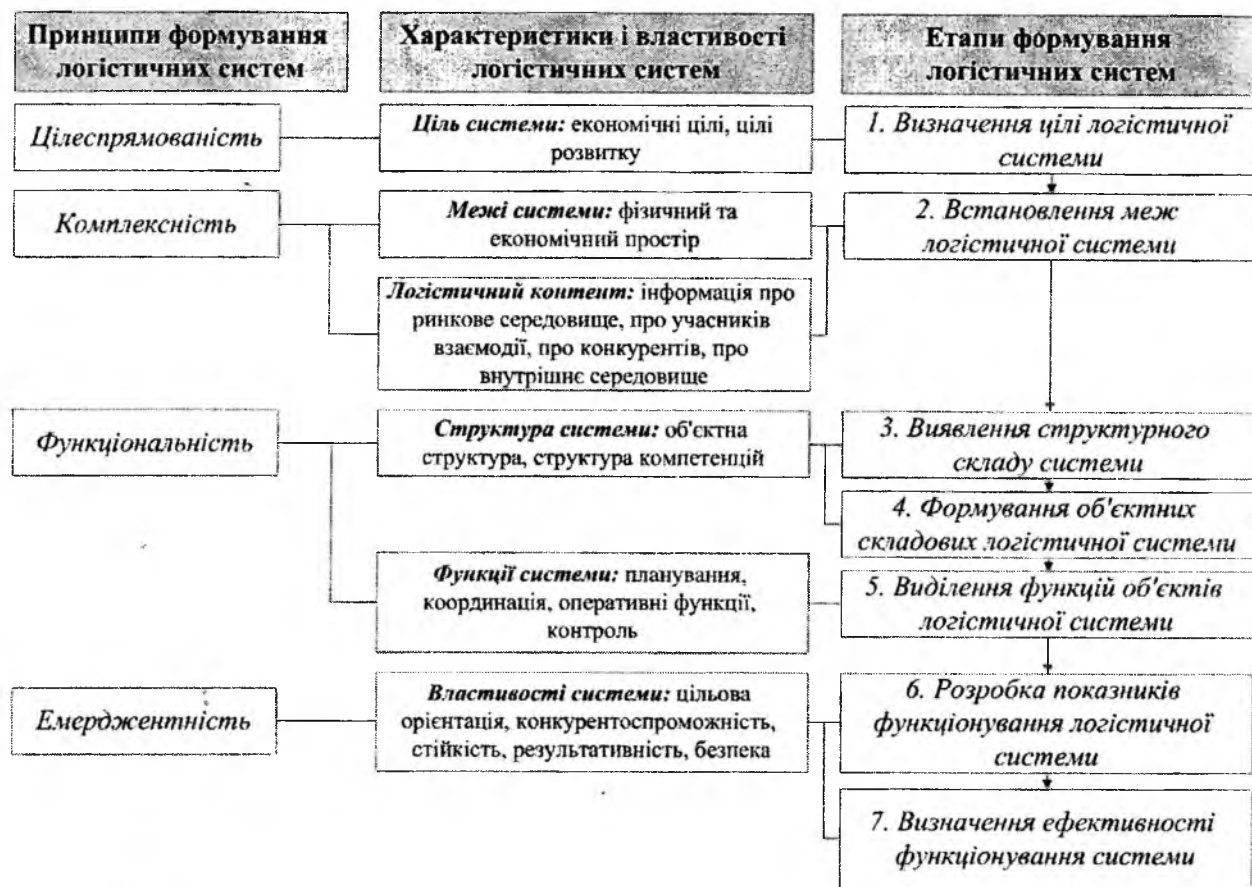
Принципи формування логістичних систем

Характеристики і властивості логістичних систем

Етапи формування логістичних систем

Цілеспрямованість

Ціль системи: економічні цілі, цілі розвитку

1. Визначення цілі логістичної системи

Комплексність

Межі системи: фізичний та економічний простір

2. Встановлення меж логістичної системи

Логістичний контент: інформація про ринкове середовище, про учасників взаємодії, про конкурентів, про внутрішнє середовище

Функціональність

Структура системи: об'єктна структура, структура компетенцій

3. Виявлення структурного складу системи

4. Формування об'єктних складових логістичної системи

Функції системи: планування, координація, оперативні функції, контроль

5. Виділення функцій об'єктів логістичної системи

Емерджентність

Властивості системи: цільова орієнтація, конкурентоспроможність, стійкість, результативність, безпека

6. Розробка показників функціонування логістичної системи

7. Визначення ефективності функціонування системи